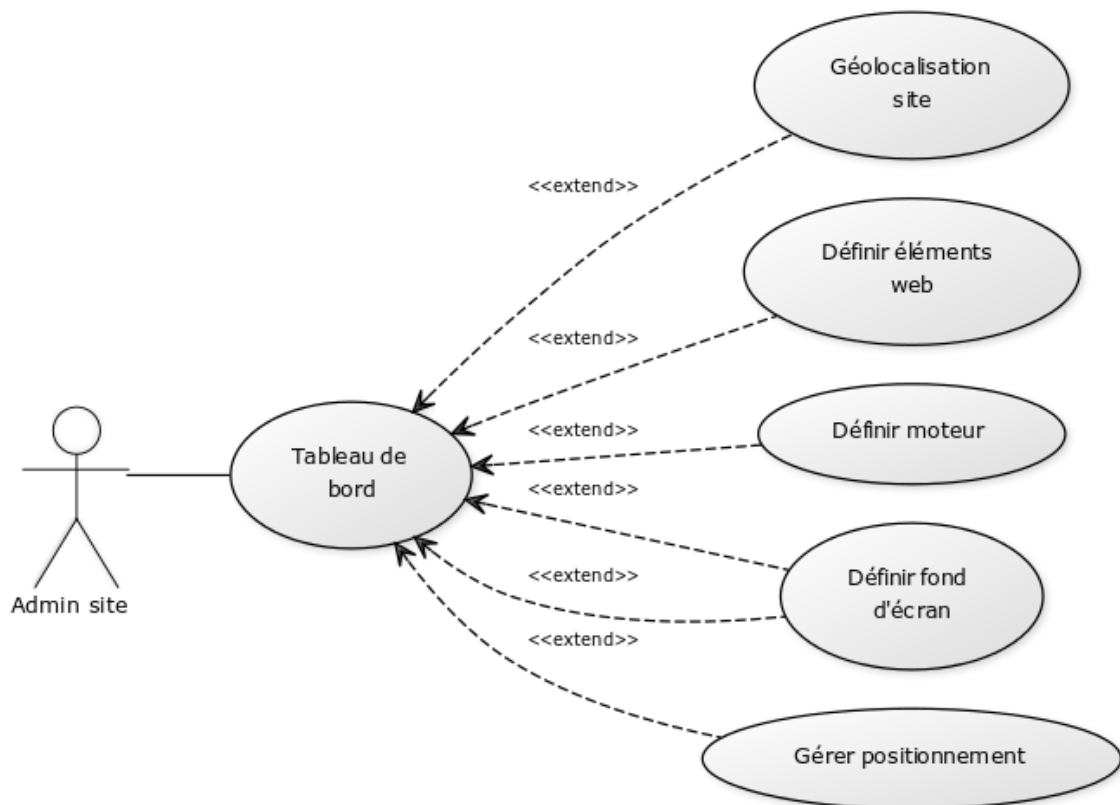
Géolocalisation site

<<extend>>

Définir éléments web

<<extend>>

<<extend>>

Définir moteur

Admin site

Tableau de bord

<<extend>>

<<extend>>

Définir fond d'écran

<<extend>>

Gérer positionnement